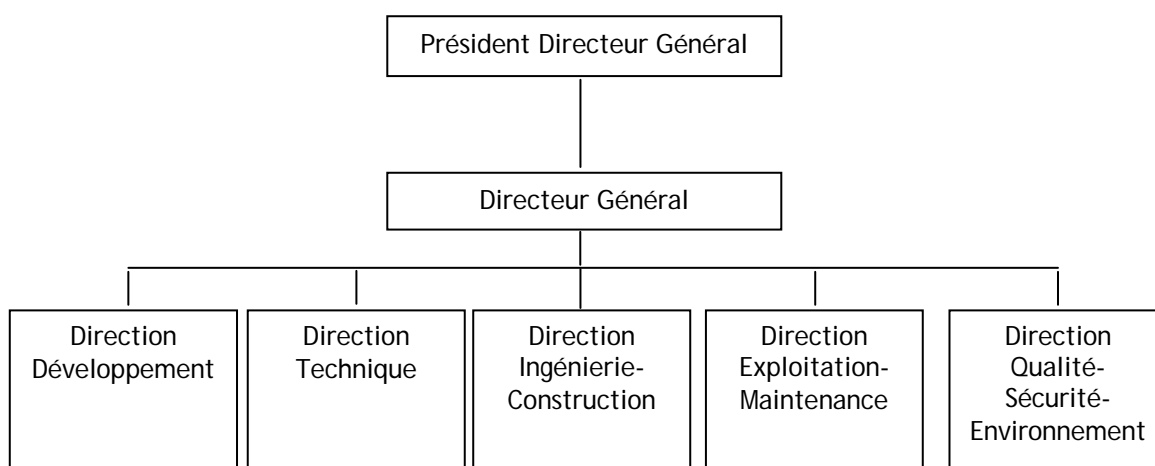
Président Directeur Général

Directeur Général

Direction Développement

Direction Technique

Direction Ingénierie-Construction

Direction Exploitation-Maintenance

Direction Qualité-Sécurité-Environnement